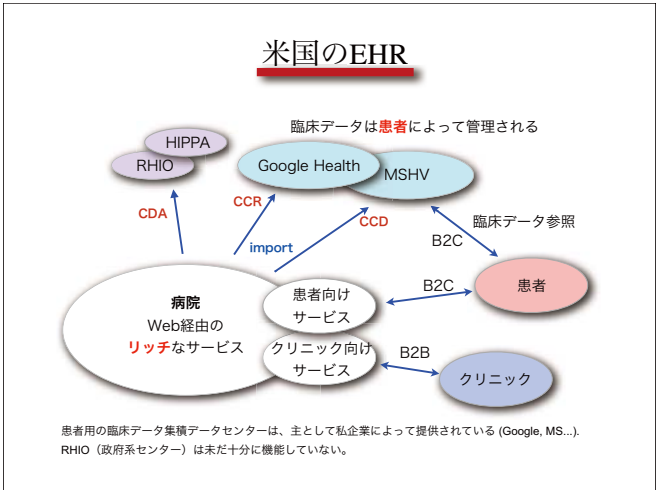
米国のEHR

臨床データは患者によって管理される

HIPPA

RHIO

Google Health

MSHV

CDA

CCR

CCD

import

臨床データ参照

B2C

B2C

患者

病院
Web経由の
リッチなサービス

患者向け
サービス

クリニック向け
サービス

B2B

クリニック

患者用の臨床データ集積データセンターは、主として私企業によって提供されている (Google, MS...).
RHIO（政府系センター）は未だ十分に機能していない。